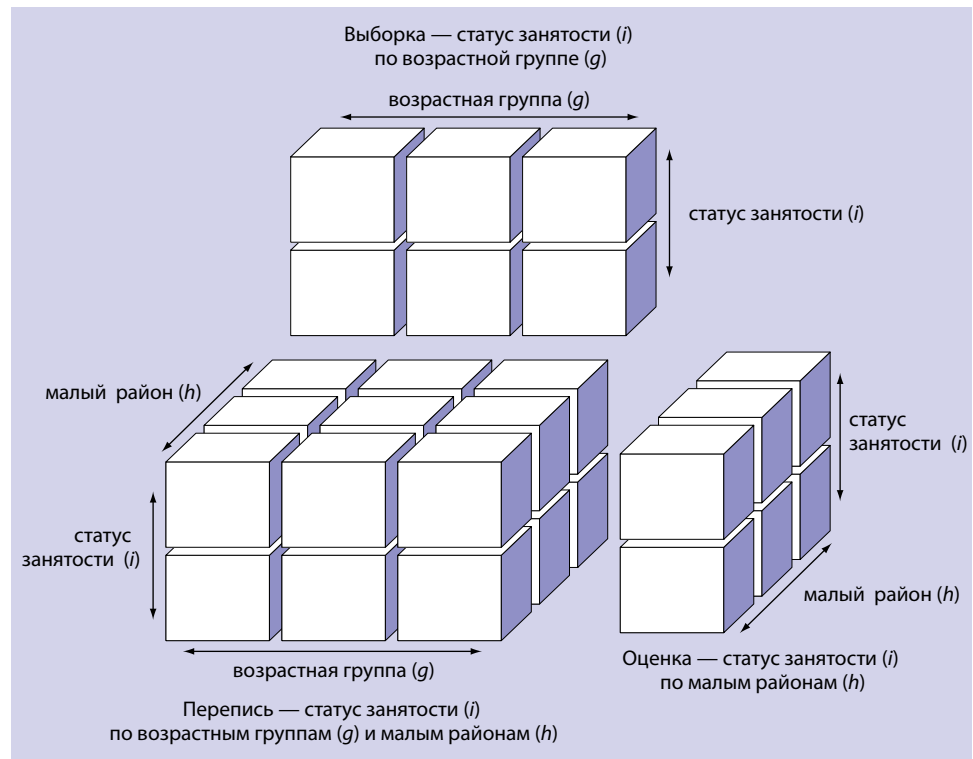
Выборка — статус занятости ($i$) по возрастной группе ($g$)

возрастная группа ($g$)

статус занятости ($i$)

малый район ($h$)

статус занятости ($i$)

возрастная группа ($g$)

Перепись — статус занятости ($i$) по возрастным группам ($g$) и малым районам ($h$)

статус занятости ($i$)

малый район ($h$)

Оценка — статус занятости ($i$) по малым районам ($h$)